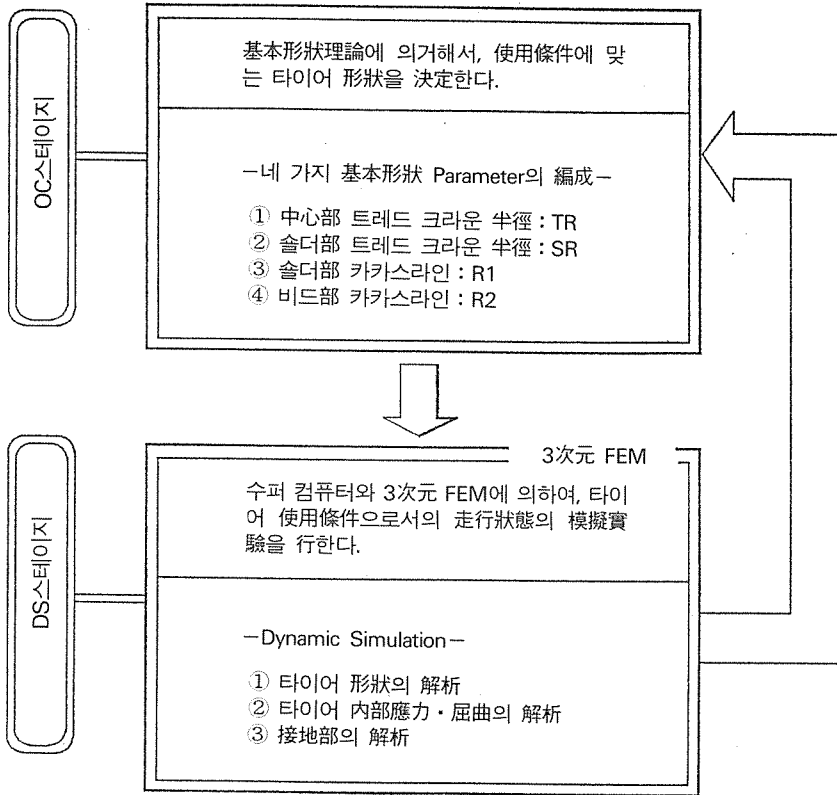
OC스테이지

基本形狀理論에 의거해서, 使用條件에 맞는 타이어 形狀을 決定한다.

―네 가지 基本形狀 Parameter의 編成―

① 中心部 트레드 크라운 半徑 : TR
② 숄더部 트레드 크라운 半徑 : SR
③ 숄더部 카카스라인 : R1
④ 비드部 카카스라인 : R2

DS스테이지

3次元 FEM

수퍼 컴퓨터와 3次元 FEM에 의하여, 타이어 使用條件으로서의 走行狀態의 模擬實驗을 行한다.

―Dynamic Simulation―

① 타이어 形狀의 解析
② 타이어 內部應力・屈曲의 解析
③ 接地部의 解析